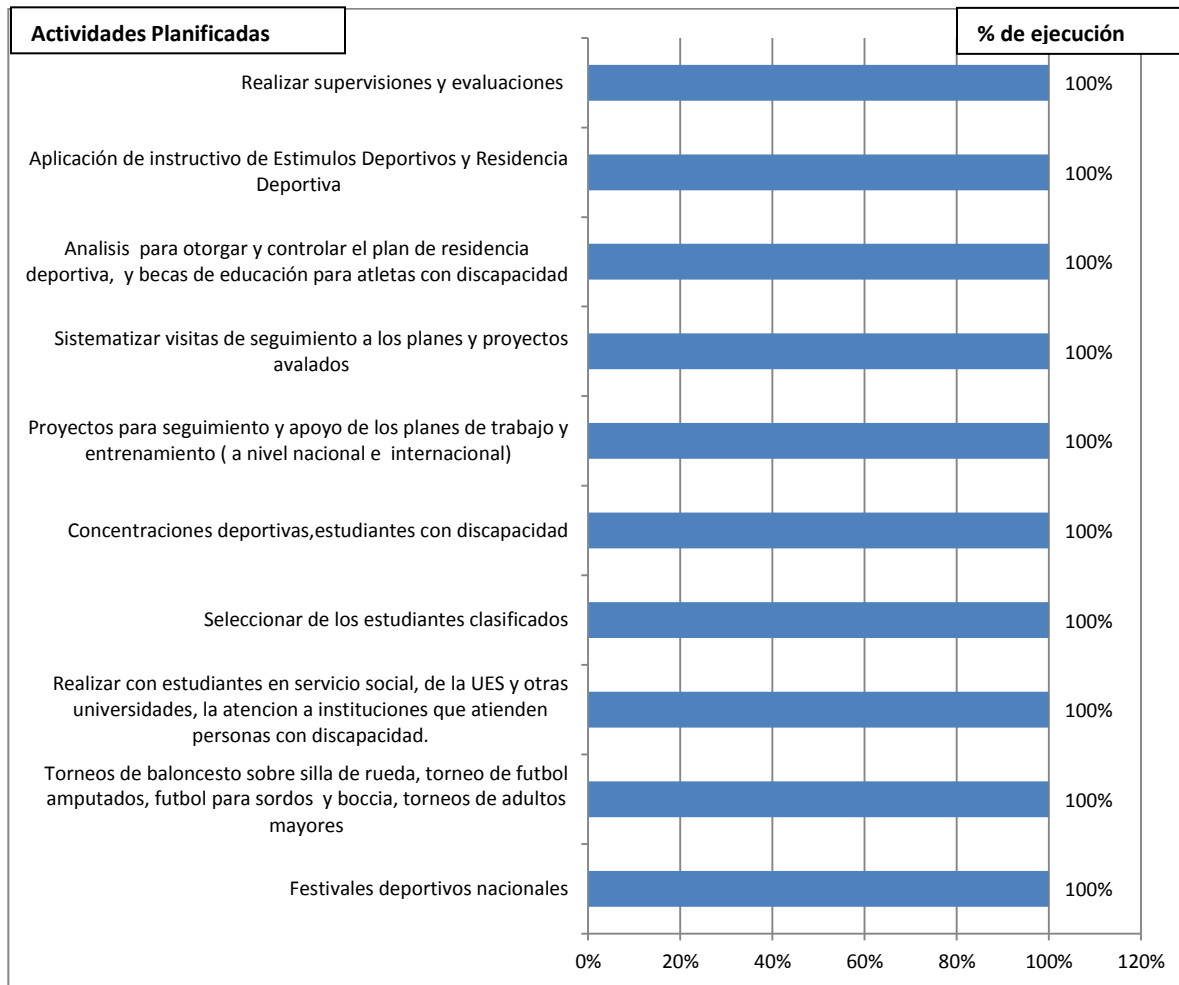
Actividades Planificadas

% de ejecución

Realizar supervisiones y evaluaciones 100%

Aplicación de instructivo de Estimulos Deportivos y Residencia Deportiva 100%

Analisis para otorgar y controlar el plan de residencia deportiva, y becas de educación para atletas con discapacidad 100%

Sistematizar visitas de seguimiento a los planes y proyectos avalados 100%

Proyectos para seguimiento y apoyo de los planes de trabajo y entrenamiento ( a nivel nacional e internacional) 100%

Concentraciones deportivas,estudiantes con discapacidad 100%

Seleccionar de los estudiantes clasificados 100%

Realizar con estudiantes en servicio social, de la UES y otras universidades, la atencion a instituciones que atienden personas con discapacidad. 100%

Torneos de baloncesto sobre silla de rueda, torneo de futbol amputados, futbol para sordos y boccia, torneos de adultos mayores 100%

Festivales deportivos nacionales 100%

0% 20% 40% 60% 80% 100% 120%